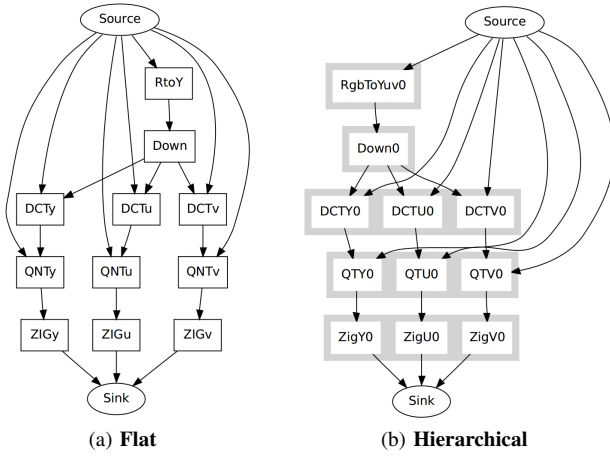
Source

RtoY

Down

DCTy

DCTu

DCTv

QNTy

QNTu

QNTv

ZIGy

ZIGu

ZIGv

Sink

(a) **Flat**

Source

RgbToYuv0

Down0

DCTY0

DCTU0

DCTV0

QTY0

QTU0

QTV0

ZigY0

ZigU0

ZigV0

Sink

(b) **Hierarchical**